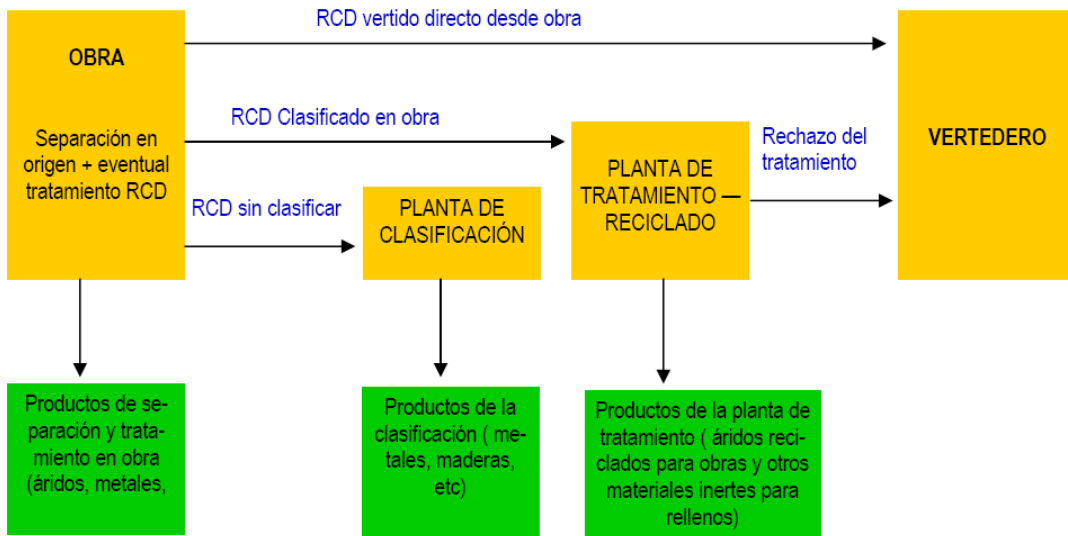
OBRA

Separación en origen + eventual tratamiento RCD

RCD vertido directo desde obra

RCD Clasificado en obra

RCD sin clasificar

PLANTA DE CLASIFICACIÓN

PLANTA DE TRATAMIENTO — RECICLADO

Rechazo del tratamiento

VERTEDERO

Productos de separación y tratamiento en obra (áridos, metales,

Productos de la clasificación ( metales, maderas, etc)

Productos de la planta de tratamiento ( áridos reciclados para obras y otros materiales inertes para rellenos)